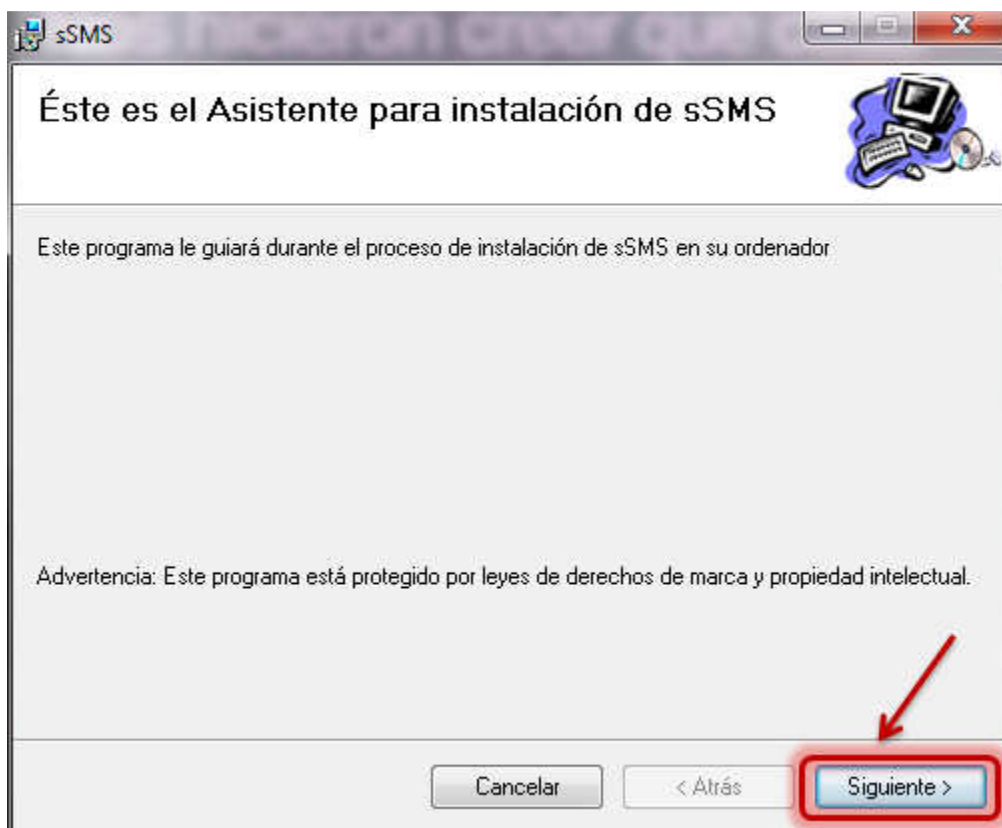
sSMS

Éste es el Asistente para instalación de sSMS

Este programa le guiará durante el proceso de instalación de sSMS en su ordenador

Advertencia: Este programa está protegido por leyes de derechos de marca y propiedad intelectual.

Cancelar
< Atrás
Siguiente >